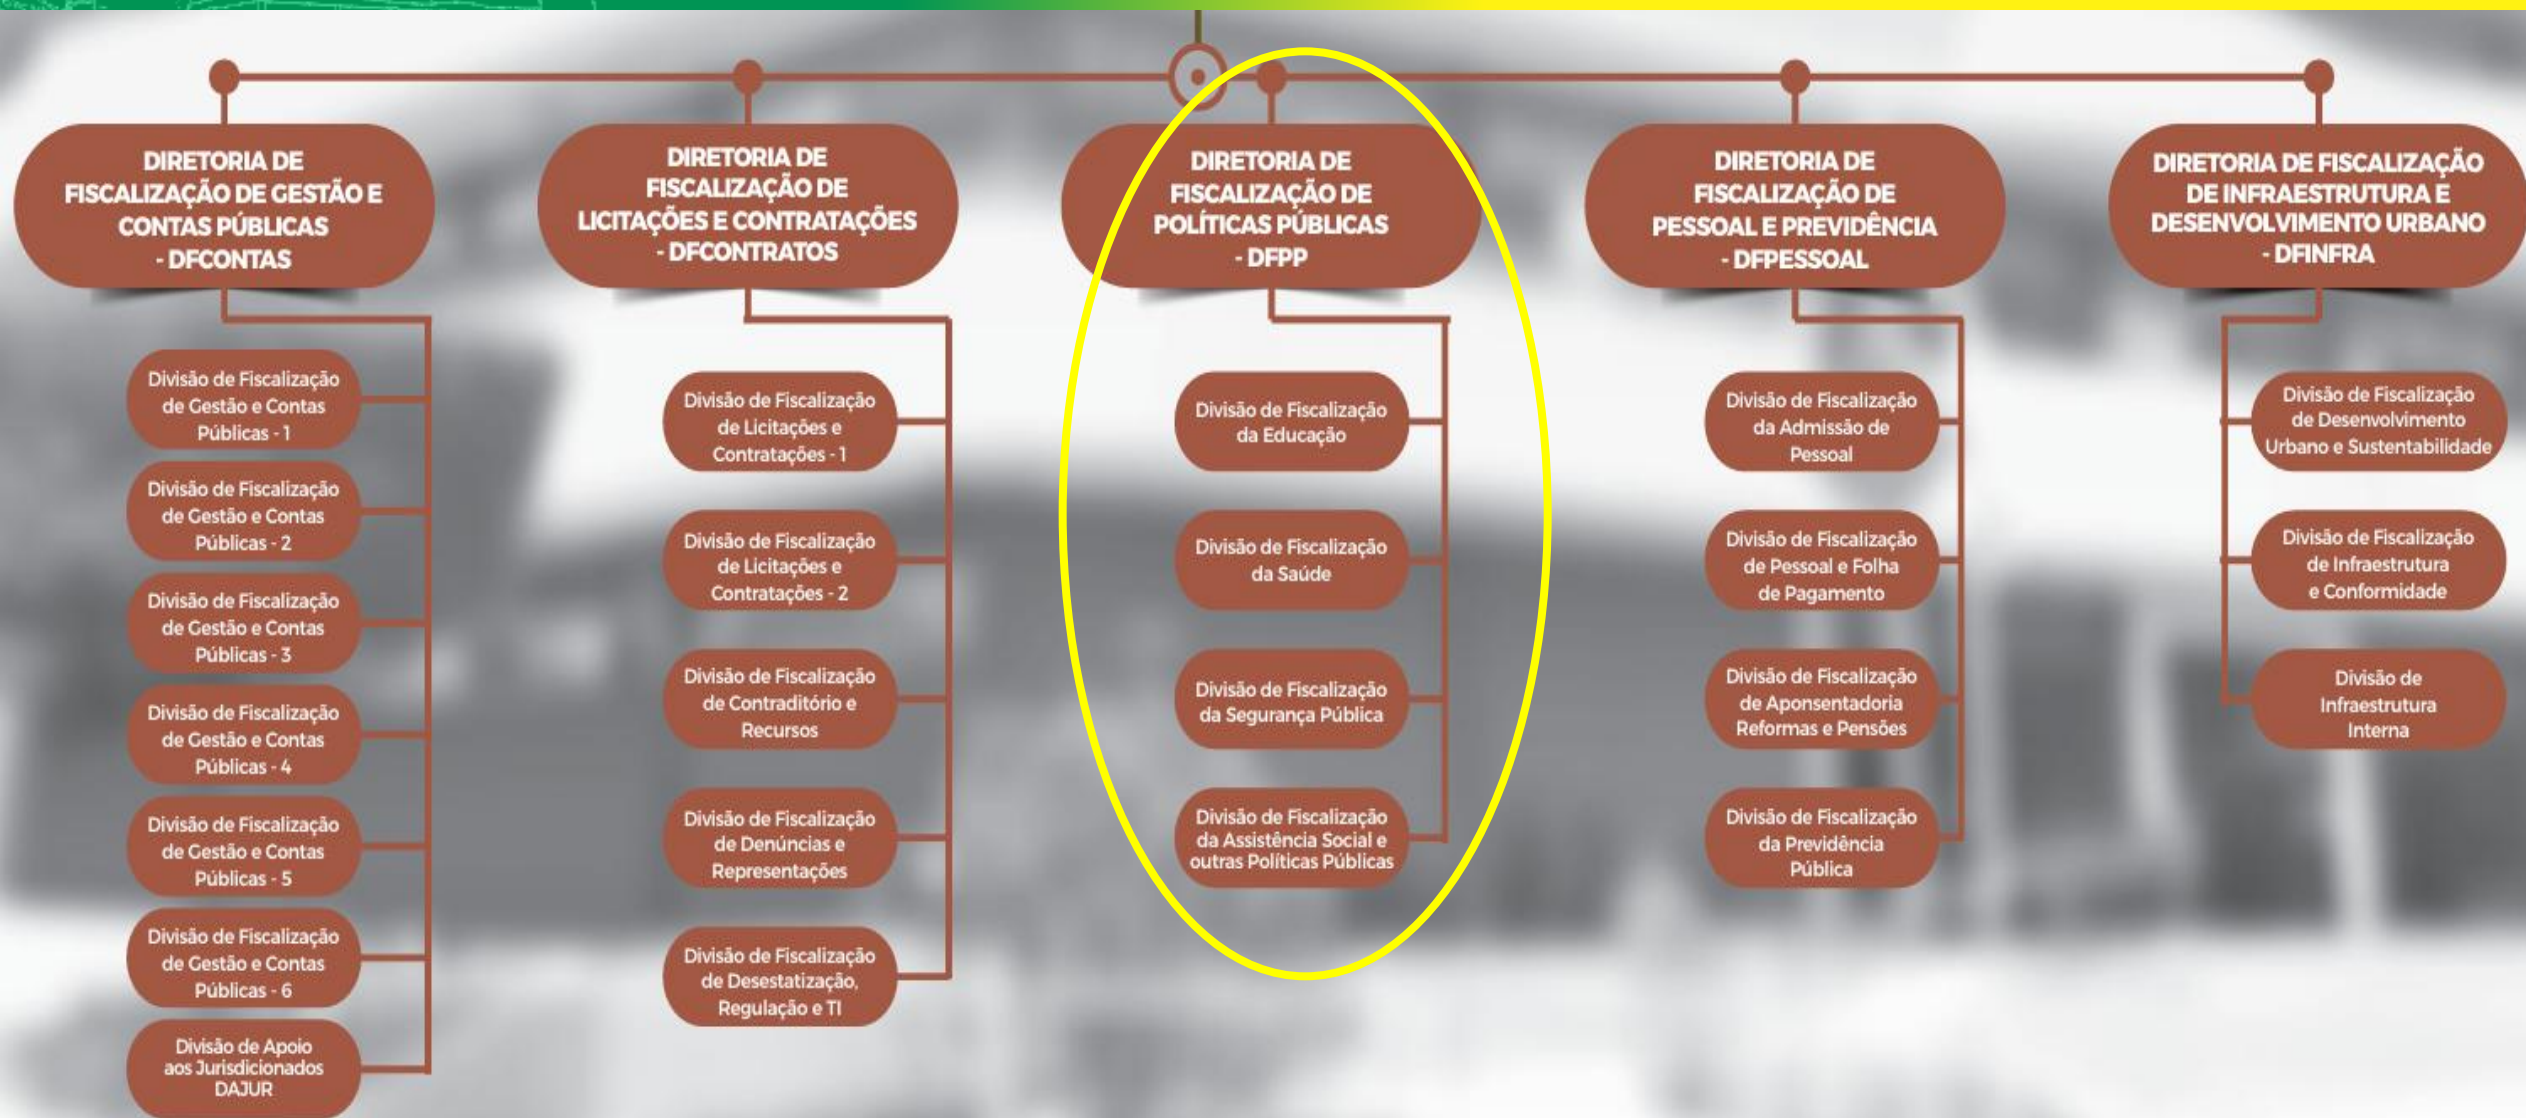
DIRETORIA DE FISCALIZAÇÃO DE GESTÃO E CONTAS PÚBLICAS - DFCONTAS

Divisão de Fiscalização de Gestão e Contas Públicas - 1

Divisão de Fiscalização de Gestão e Contas Públicas - 2

Divisão de Fiscalização de Gestão e Contas Públicas - 3

Divisão de Fiscalização de Gestão e Contas Públicas - 4

Divisão de Fiscalização de Gestão e Contas Públicas - 5

Divisão de Fiscalização de Gestão e Contas Públicas - 6

Divisão de Apoio aos Jurisdicionados DAJUR

DIRETORIA DE FISCALIZAÇÃO DE LICITAÇÕES E CONTRATAÇÕES - DFCONTRATOS

Divisão de Fiscalização de Licitações e Contratações - 1

Divisão de Fiscalização de Licitações e Contratações - 2

Divisão de Fiscalização de Contraditório e Recursos

Divisão de Fiscalização de Denúncias e Representações

Divisão de Fiscalização de Desestatização, Regulação e TI

DIRETORIA DE FISCALIZAÇÃO DE POLÍTICAS PÚBLICAS - DFPP

Divisão de Fiscalização da Educação

Divisão de Fiscalização da Saúde

Divisão de Fiscalização da Segurança Pública

Divisão de Fiscalização da Assistência Social e outras Políticas Públicas

DIRETORIA DE FISCALIZAÇÃO DE PESSOAL E PREVIDÊNCIA - DFPESSOAL

Divisão de Fiscalização da Admissão de Pessoal

Divisão de Fiscalização de Pessoal e Folha de Pagamento

Divisão de Fiscalização de Aponsentadoria Reformas e Pensões

Divisão de Fiscalização da Previdência Pública

DIRETORIA DE FISCALIZAÇÃO DE INFRAESTRUTURA E DESENVOLVIMENTO URBANO - DFINFRA

Divisão de Fiscalização de Desenvolvimento Urbano e Sustentabilidade

Divisão de Fiscalização de Infraestrutura e Conformidade

Divisão de Infraestrutura Interna